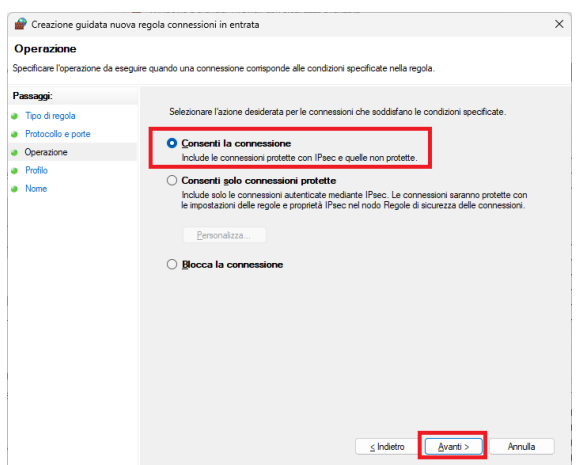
Creazione guidata nuova regola connessioni in entrata

Operazione

Specificare l'operazione da eseguire quando una connessione corrisponde alle condizioni specificate nella regola.

Passaggi:

Tipo di regola

Protocollo e porte

Operazione

Profilo

Nome

Selezionare l'azione desiderata per le connessioni che soddisfano le condizioni specificate.

Consenti la connessione
Include le connessioni protette con IPsec e quelle non protette.

Consenti solo connessioni protette
Include solo le connessioni autenticate mediante IPsec. Le connessioni saranno protette con le impostazioni delle regole e proprietà IPsec nel nodo Regole di sicurezza delle connessioni.

Personalizza...

Blocca la connessione

< Indietro

Avanti >

Annulla